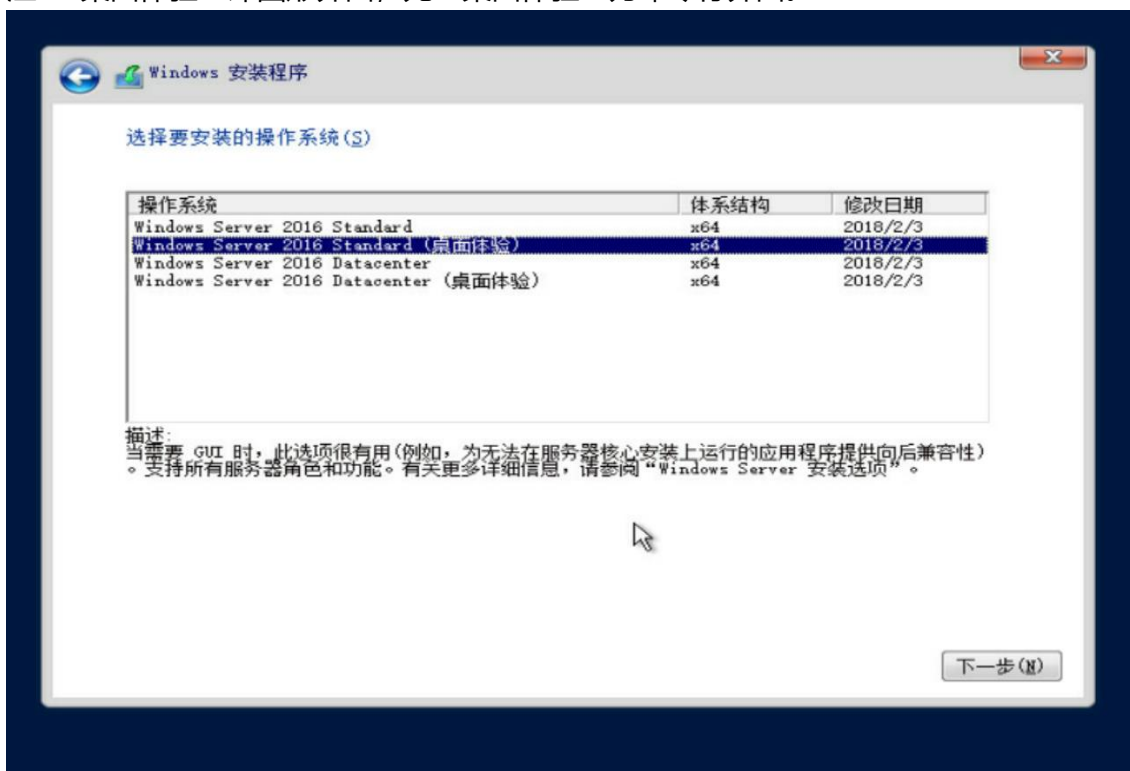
Windows 安装程序

选择要安装的操作系统(S)

| 操作系统 | 体系结构 | 修改日期 |
|---|---|---|
| Windows Server 2016 Standard | x64 | 2018/2/3 |
| Windows Server 2016 Standard (桌面体验) | x64 | 2018/2/3 |
| Windows Server 2016 Datacenter | x64 | 2018/2/3 |
| Windows Server 2016 Datacenter (桌面体验) | x64 | 2018/2/3 |

描述:
当需要 GUI 时，此选项很有用(例如，为无法在服务器核心安装上运行的应用程序提供向后兼容性)。支持所有服务器角色和功能。有关更多详细信息，请参阅“Windows Server 安装选项”。

下一步(N)